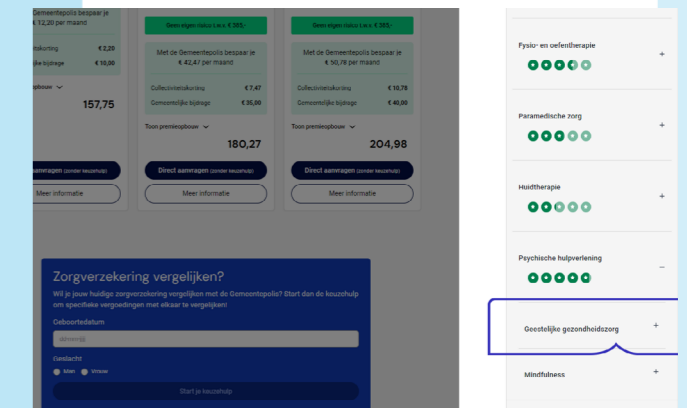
Gemeentepolis bespaar je € 12,30 per maand

tiekorting € 2,20
lijke bijdrage € 10,00

espbouw

157,75

aanmagen (zonder keuzehulp)
Meer informatie

Geen eigen risico t.w.v. € 385,-

Met de Gemeentepolis bespaar je € 42,47 per maand

Collectiviteitskorting € 7,47
Gemeentelijke bijdrage € 35,00

Toon premieopbouw

180,27

Direct aanmagen (zonder keuzehulp)
Meer informatie

Geen eigen risico t.w.v. € 385,-

Met de Gemeentepolis bespaar je € 50,78 per maand

Collectiviteitskorting € 10,78
Gemeentelijke bijdrage € 40,00

Toon premieopbouw

204,98

Direct aanmagen (zonder keuzehulp)
Meer informatie

Zorgverzekering vergelijken?
Wil je jouw huidige zorgverzekering vergelijken met de Gemeentepolis? Start dan de keuzehulp om specifieke vergoedingen met elkaar te vergelijken!

Geboortedatum
dd-mm-jjjj

Geslacht
Man Vrouw

Start je keuzehulp

Fysio- en oefentherapie +

Paramedische zorg +

Huidtherapie +

Psychische hulpverlening −

Geestelijke gezondheidszorg +

Mindfulness +